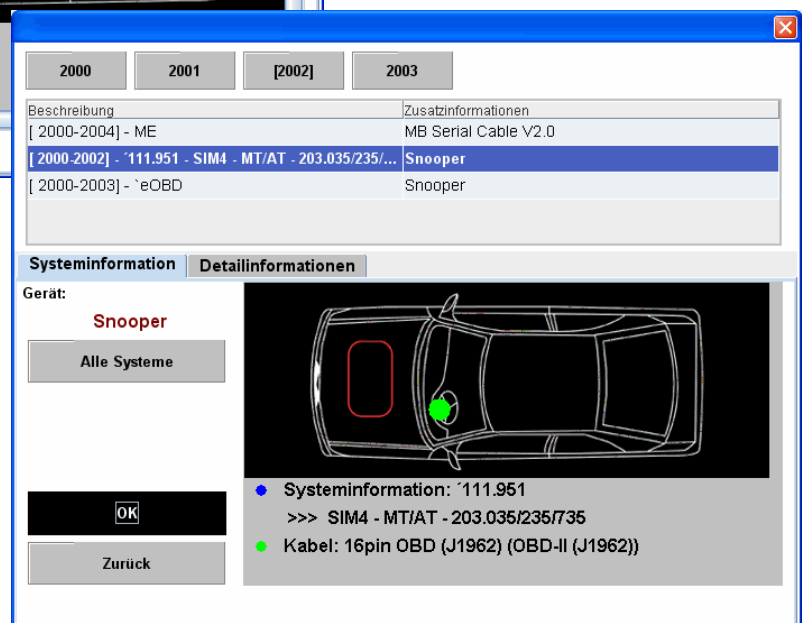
2000 2001 [2002] 2003

| Beschreibung | Zusatzinformationen |
|---|---|
| [ 2000-2004] - ME | MB Serial Cable V2.0 |
| [ 2000-2002] - ´111.951 - SIM4 - MT/AT - 203.035/235/... | Snooper |
| [ 2000-2003] - `eOBD | Snooper |

Systeminformation Detailinformationen

Gerät:

Snooper

Alle Systeme

OK

Zurück

Systeminformation: ´111.951

>>> SIM4 - MT/AT - 203.035/235/735

Kabel: 16pin OBD (J1962) (OBD-II (J1962))